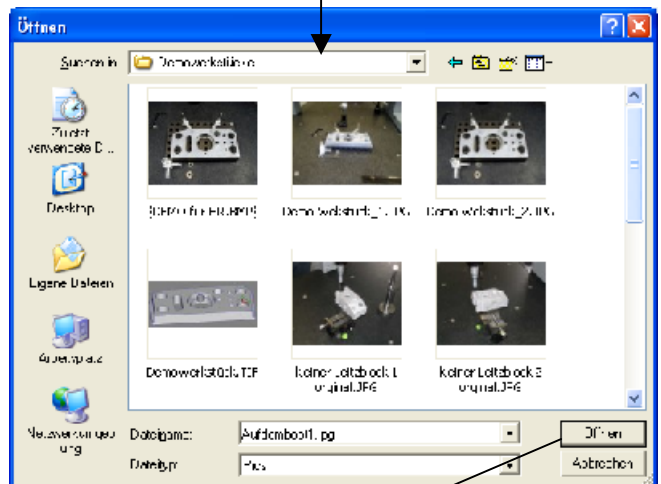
Öffnen

Suchen in: Demowerkstücke

Zuletzt verwendete D...

Desktop

Eigene Dateien

Arbeitsplatz

Netzwerkumgebung

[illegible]

Demowerkstück_1.JPG

Demowerkstück_2.JPG

Demowerkstück.TIF

kleiner Leitebock 1 original.JPG

kleiner Leitebock 3 original.JPG

Dateiname: Aufdemboot1.jpg

Dateityp: Pics

Öffnen

Abbrechen